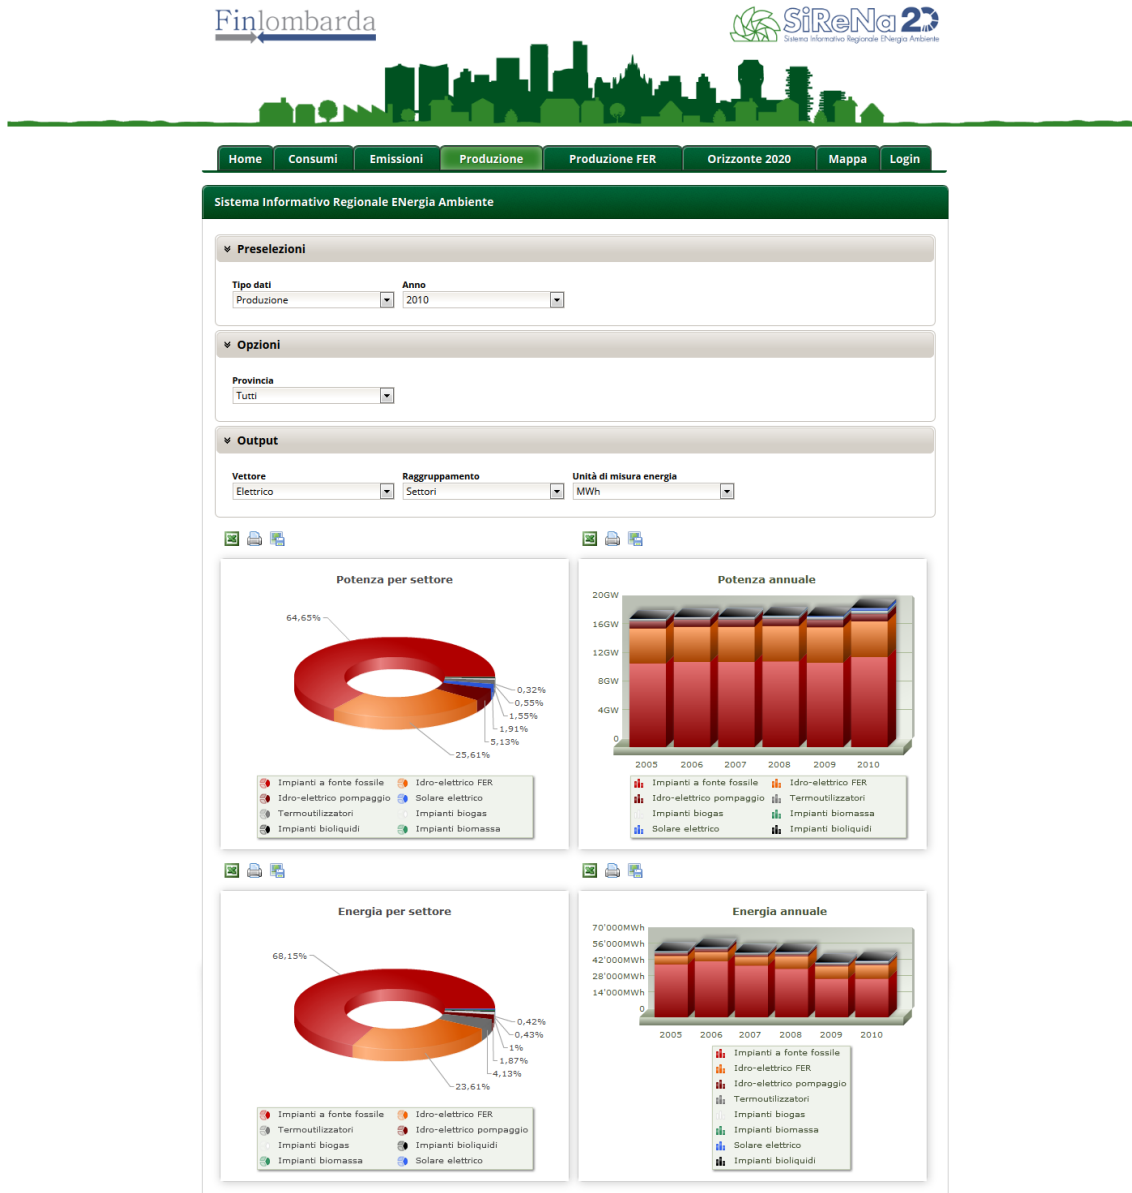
Finlombarda

SiReNa 20
Sistema Informativo Regionale ENergia Ambiente

Home | Consumi | Emissioni | Produzione | Produzione FER | Orizzonte 2020 | Mappa | Login

Sistema Informativo Regionale ENergia Ambiente

Preselezioni

Tipo dati
Produzione

Anno
2010

Opzioni

Provincia
Tutti

Output

Vettore
Elettrico

Raggruppamento
Settori

Unità di misura energia
MWh

Potenza per settore

64,65%
0,32%
0,55%
1,55%
1,91%
5,13%
25,61%

Impianti a fonte fossile
Idro-elettrico FER
Idro-elettrico pompaggio
Solare elettrico
Termoutilizzatori
Impianti biogas
Impianti bioliquidi
Impianti biomassa

Potenza annuale

20GW
16GW
12GW
8GW
4GW
0
2005 2006 2007 2008 2009 2010

Impianti a fonte fossile
Idro-elettrico FER
Idro-elettrico pompaggio
Termoutilizzatori
Impianti biogas
Impianti biomassa
Solare elettrico
Impianti bioliquidi

Energia per settore

68,15%
0,42%
0,43%
1%
1,87%
4,13%
23,61%

Impianti a fonte fossile
Idro-elettrico FER
Termoutilizzatori
Idro-elettrico pompaggio
Impianti biogas
Impianti bioliquidi
Impianti biomassa
Solare elettrico

Energia annuale

70'000MWh
56'000MWh
42'000MWh
28'000MWh
14'000MWh
0
2005 2006 2007 2008 2009 2010

Impianti a fonte fossile
Idro-elettrico FER
Idro-elettrico pompaggio
Termoutilizzatori
Impianti biogas
Impianti biomassa
Solare elettrico
Impianti bioliquidi